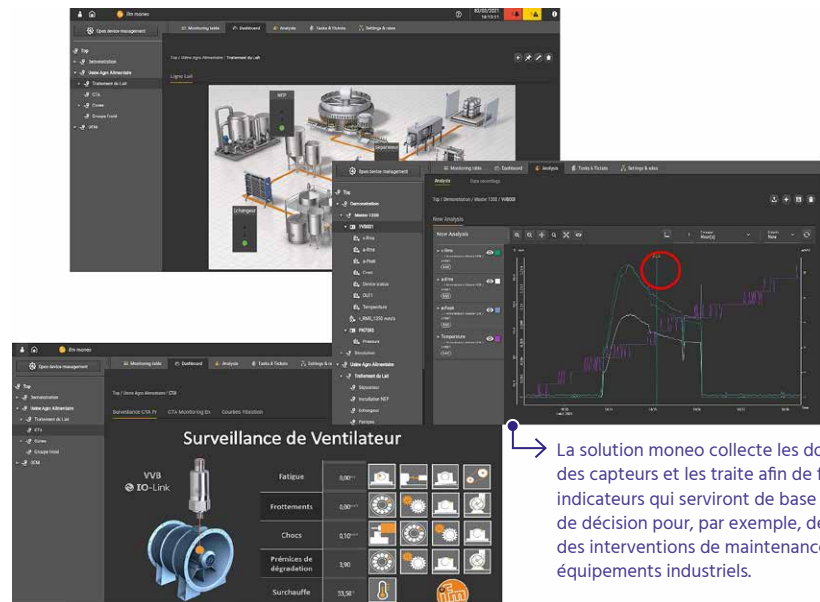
ifm moneo

Open device management

Monitoring table | Dashboard | Analysis | Tasks & Tickets | Settings & rules

Top
Demonstration
Usine Agro Alimentaire
Traitement du Lait
CTA
Cuves
Groupe Froid
SCM

Top / Usine Agro Alimentaire / Traitement du Lait

Ligne Lait

NEP

Echangeur

Open device management

Analysis | Data recordings

Top / Demonstration / Master 1300 / VVB001

New Analysis

Top
Demonstration
Master 1300
VVB001
v-Rms
a-Rms
a-Peak
Crest
Device status
OUT1
Temperature
I_RMS_1200 mm/s
PN7596
Pression
Brasserie
Usine Agro Alimentaire
Traitement du Lait
Séparateur
Installation NEP
Echangeur

New Analysis

v-Rms
a-Rms
a-Peak
Temperature

ifm moneo

Open device management

Monitoring table | Dashboard | Analysis | Tasks & Tickets | Settings & rules

Top
Demonstration
Usine Agro Alimentaire
Traitement du Lait
CTA
Cuves
Groupe Froid
SCM

Top / Usine Agro Alimentaire / CTA

Surveillance CTA FI | CTA Monitoring En | Courbes Vibration

Surveillance de Ventilateur

VVB
IO-Link

Fatigue
Frottements
Chocs
Prémices de dégradation
Surchauffe

La solution moneo collecte les do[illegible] des capteurs et les traite afin de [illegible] indicateurs qui serviront de base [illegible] de décision pour, par exemple, d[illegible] des interventions de maintenanc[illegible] équipements industriels.